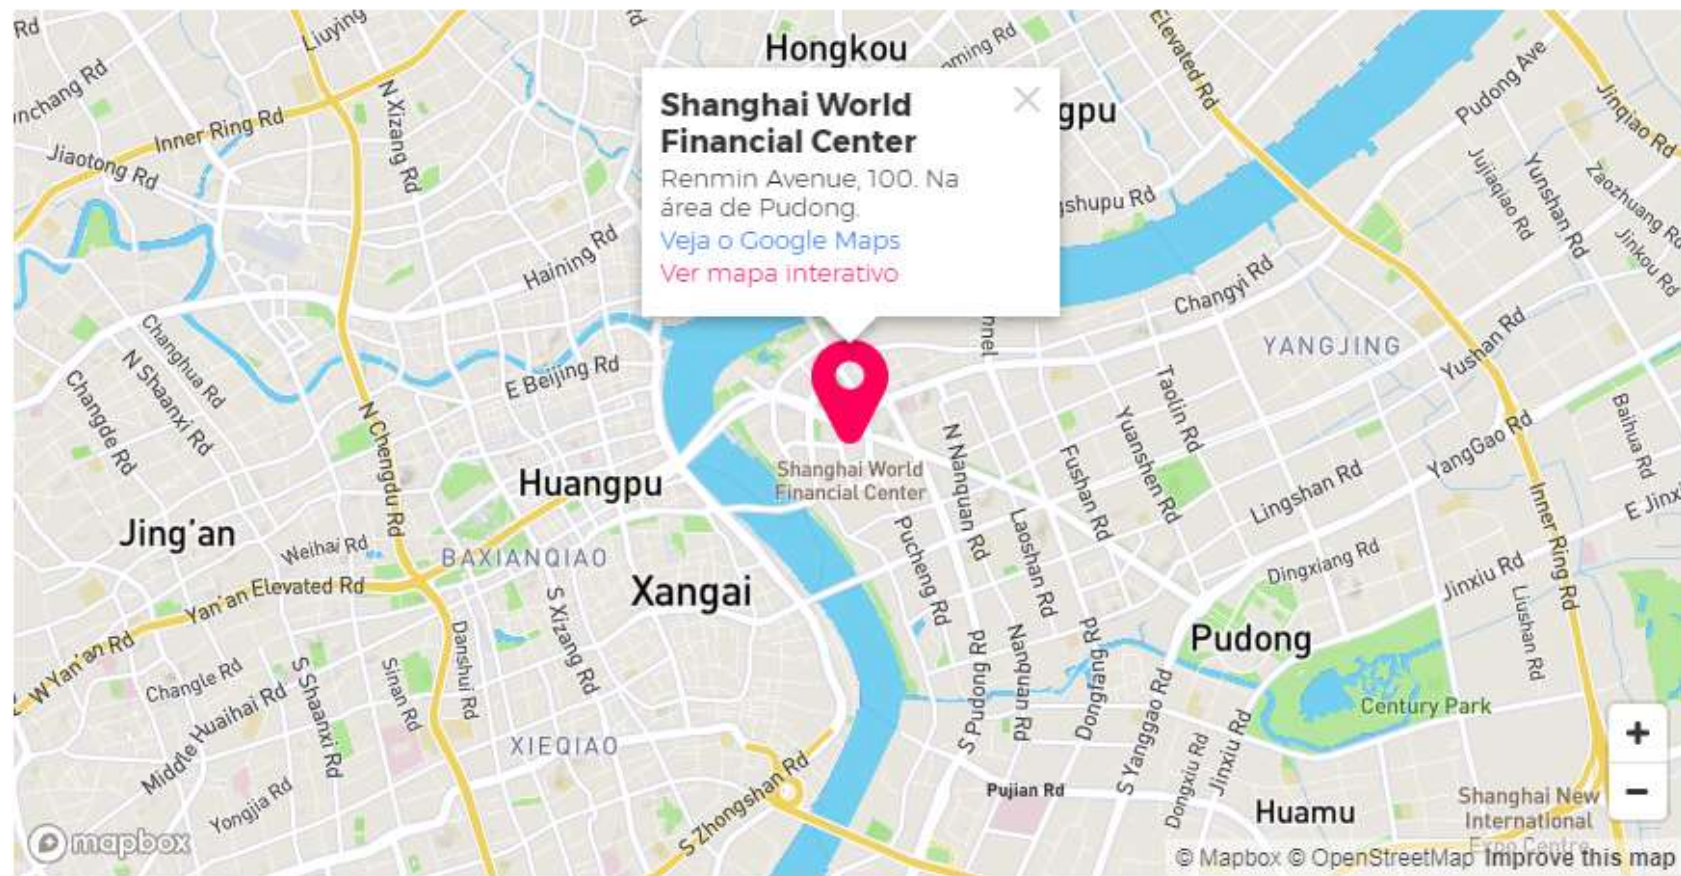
Shanghai World Financial Center

Renmin Avenue, 100. Na área de Pudong.

Veja o Google Maps

Ver mapa interativo

×

Hongkou
gpu
Rd
nchang Rd
Liuying
Inner Ring Rd
Jiaotong Rd
N Xizang Rd
Haining Rd
ming Rd
Elevated Rd
gshupu Rd
Pudong Ave
Jinqiao Rd
Jujiaqiao Rd
Yunshan Rd
Zaozhuang Rd
Jinkou Rd
Changyi Rd
YANGJING
Yushan Rd
Changhua Rd
N Shaanxi Rd
Changde Rd
E Beijing Rd
N Chengdu Rd
nnel
Taolin Rd
Yuanshen Rd
Fushan Rd
N Nanquan Rd
Laoshan Rd
Shanghai World Financial Center
YangGao Rd
Baihua Rd
Lingshan Rd
Inner Ring Rd
E Jinx
Huangpu
Jing'an
Weihai Rd
BAXIANQIAO
Xangai
Pucheng Rd
Dingxiang Rd
Jinxiu Rd
Liushan Rd
Yan'an Elevated Rd
W Yan'an Rd
S Xizang Rd
Danshui Rd
S Pudong Rd
Nanquan Rd
Dongfang Rd
Pudong
Changle Rd
S Shaanxi Rd
Sinan Rd
Middle Huaihai Rd
XIEQIAO
S Yanggao Rd
Dongxiu Rd
Jinxiu Rd
Century Park
Yongjia Rd
S Zhongshan Rd
Pujian Rd
Huamu
Shanghai New International Expo Centre
+
−
mapbox
© Mapbox © OpenStreetMap Improve this map